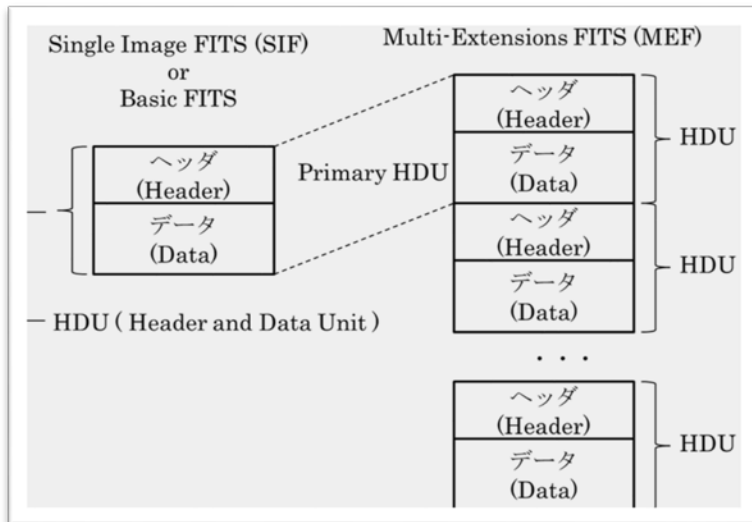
Single Image FITS (SIF)
or
Basic FITS

Multi-Extensions FITS (MEF)

ヘッダ
(Header)
データ
(Data)

Primary HDU

ヘッダ
(Header)
データ
(Data)
HDU

ヘッダ
(Header)
データ
(Data)
HDU

. . .

ヘッダ
(Header)
データ
(Data)
HDU

— HDU ( Header and Data Unit )